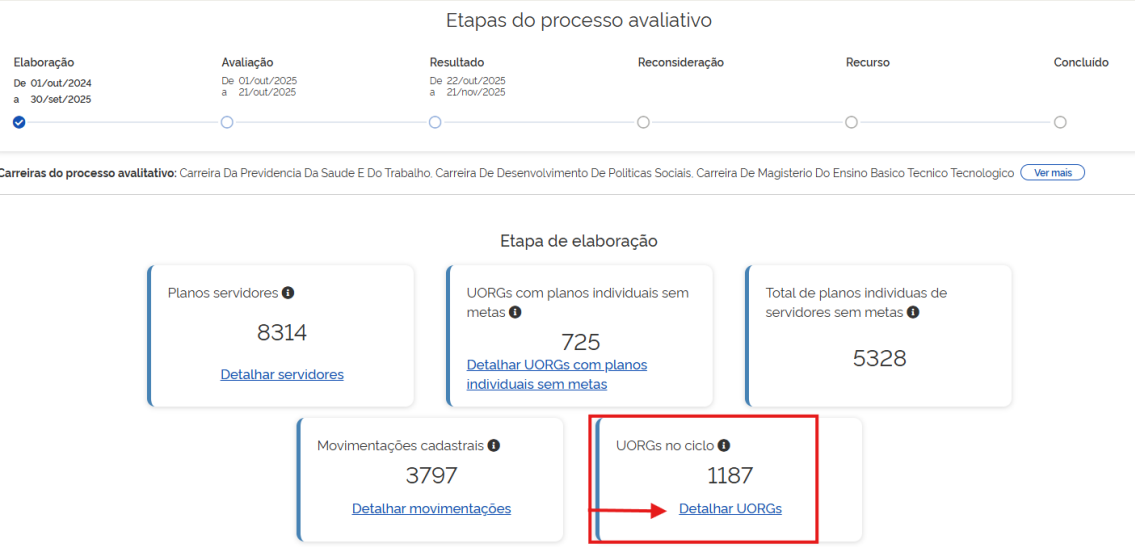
Etapas do processo avaliativo

Elaboração
De 01/out/2024
a 30/set/2025

Avaliação
De 01/out/2025
a 21/out/2025

Resultado
De 22/out/2025
a 21/nov/2025

Reconsideração

Recurso

Concluído

Carreiras do processo avalitativo: Carreira Da Previdencia Da Saude E Do Trabalho, Carreira De Desenvolvimento De Politicas Sociais, Carreira De Magisterio Do Ensino Basico Tecnico Tecnologico Ver mais

Etapa de elaboração

Planos servidores
8314
Detalhar servidores

UORGs com planos individuais sem metas
725
Detalhar UORGs com planos individuais sem metas

Total de planos individuas de servidores sem metas
5328

Movimentações cadastrais
3797
Detalhar movimentações

UORGs no ciclo
1187
Detalhar UORGs